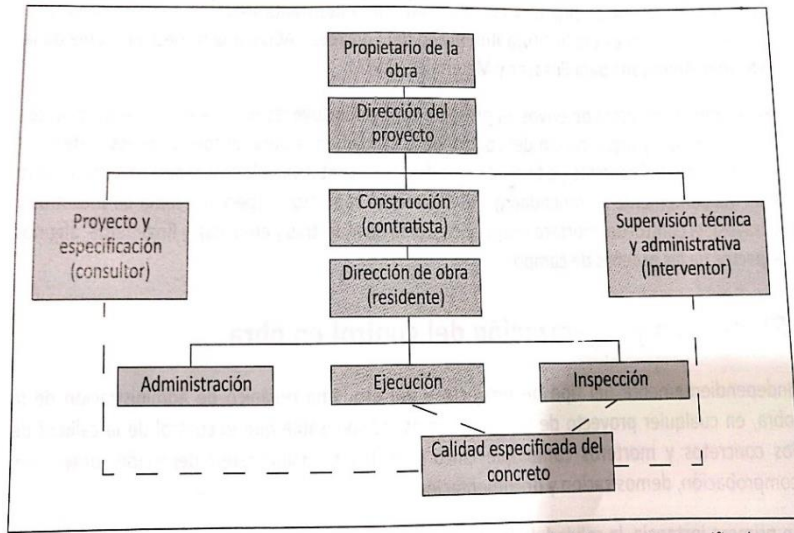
Propietario de la obra

Dirección del proyecto

Proyecto y especificación (consultor)

Construcción (contratista)

Supervisión técnica y administrativa (Interventor)

Dirección de obra (residente)

Administración

Ejecución

Inspección

Calidad especificada del concreto